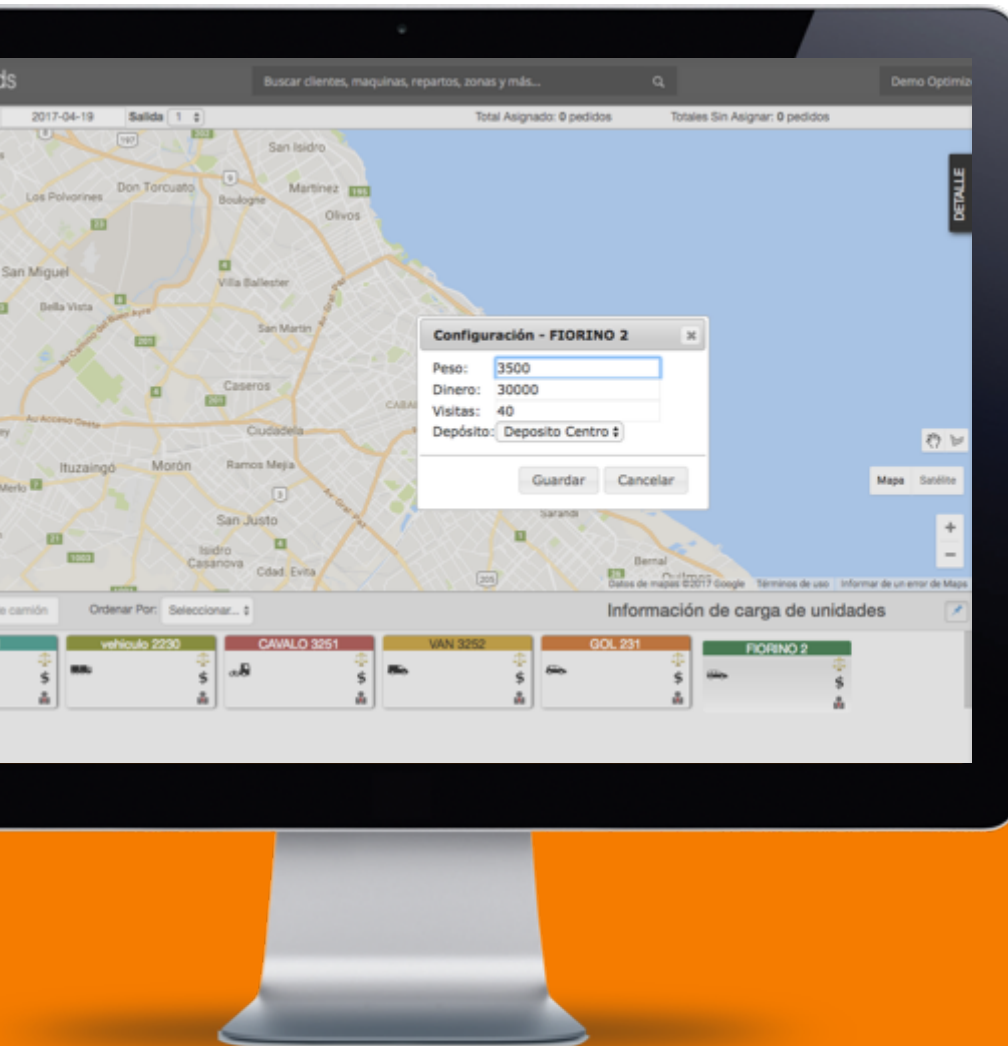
ds

Buscar clientes, maquinas, repartos, zonas y más...

Demo Optimiz

2017-04-19 Salida 1

Total Asignado: 0 pedidos Totales Sin Asignar: 0 pedidos

DETALLE

San Isidro
Los Polvorines
Don Torcuato
Boulogne
Martinez
Olivos
San Miguel
Bella Vista
Villa Ballester
San Martín
Caseros
Ciudadela
Ituzaingó
Morón
Ramos Mejía
Merlo
San Justo
Isidro Casanova
Cdad. Evita
Bernal
Quilmes

Configuración - FIORINO 2

Peso: 3500
Dinero: 30000
Visitas: 40
Depósito: Deposito Centro

Guardar Cancelar

Mapa Satélite

Datos de mapas ©2017 Google Términos de uso Informar de un error de Maps

camión Ordenar Por: Seleccionar...

Información de carga de unidades

vehiculo 2230
$
CAVALO 3251
$
VAN 3252
$
GOL 231
$
FIORINO 2
$